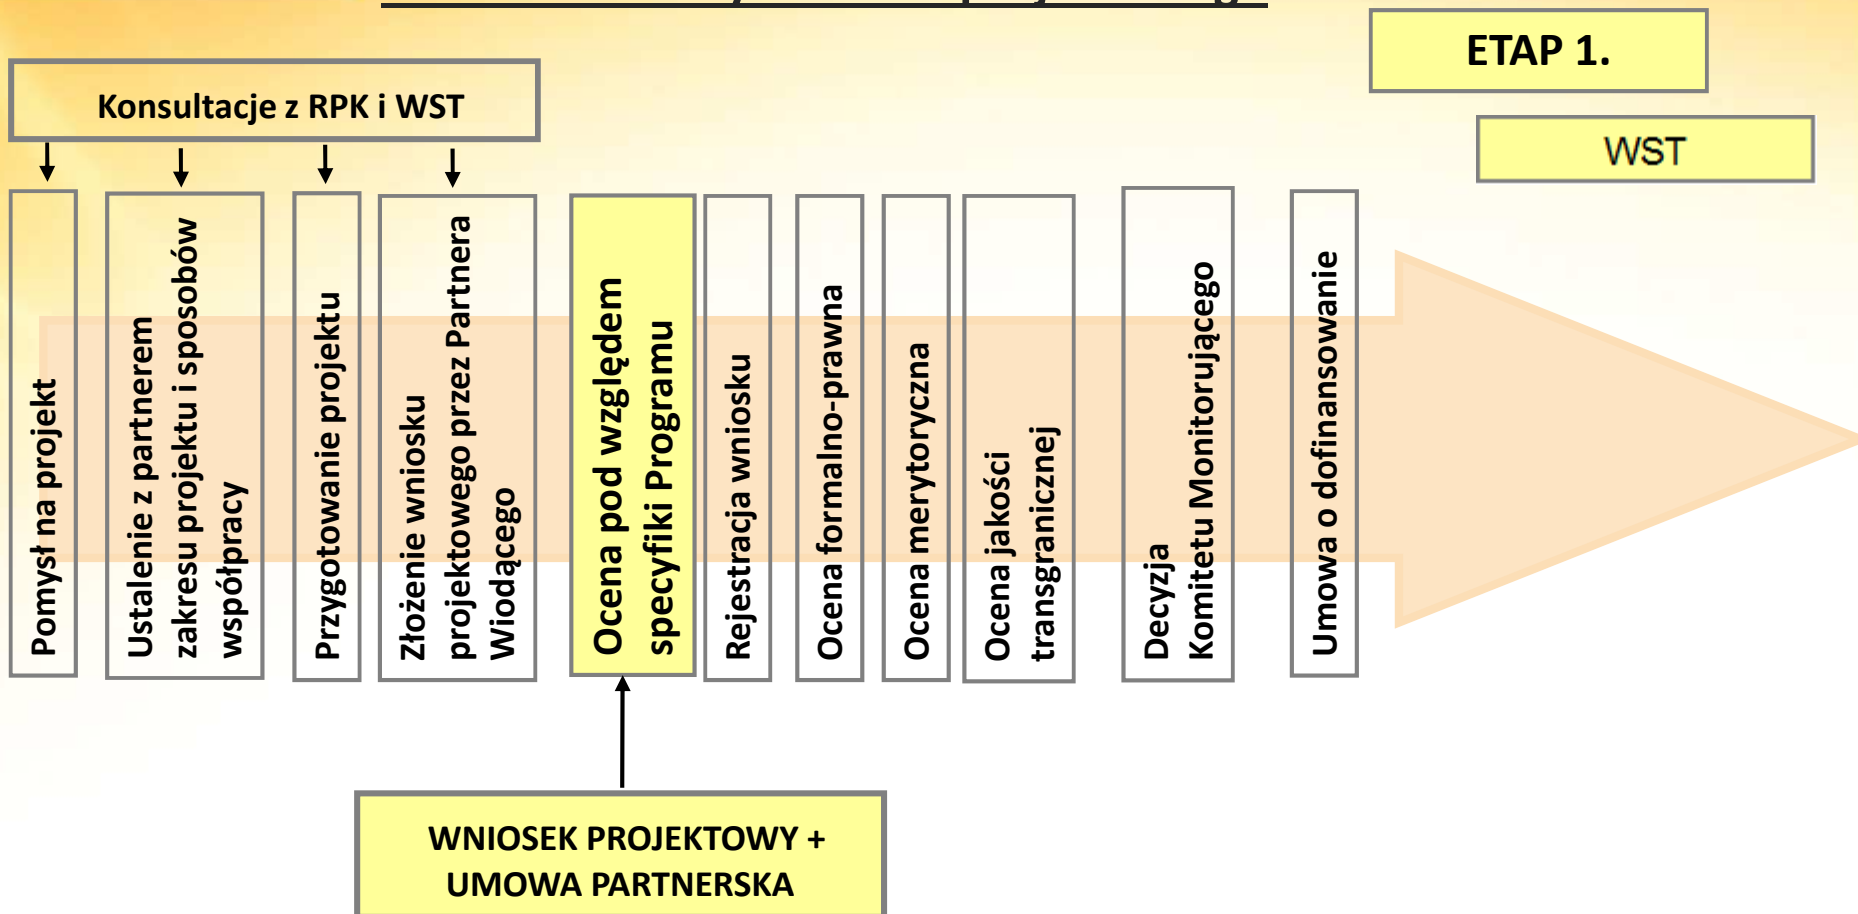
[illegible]

ETAP 1.

WST

Konsultacje z RPK i WST

Pomysł na projekt

Ustalenie z partnerem zakresu projektu i sposobów współpracy

Przygotowanie projektu

Złożenie wniosku projektowego przez Partnera Wiodącego

Ocena pod względem specyfiki Programu

Rejestracja wniosku

Ocena formalno-prawna

Ocena merytoryczna

Ocena jakości transgranicznej

Decyzja Komitetu Monitorującego

Umowa o dofinansowanie

WNIOSEK PROJEKTOWY + UMOWA PARTNERSKA